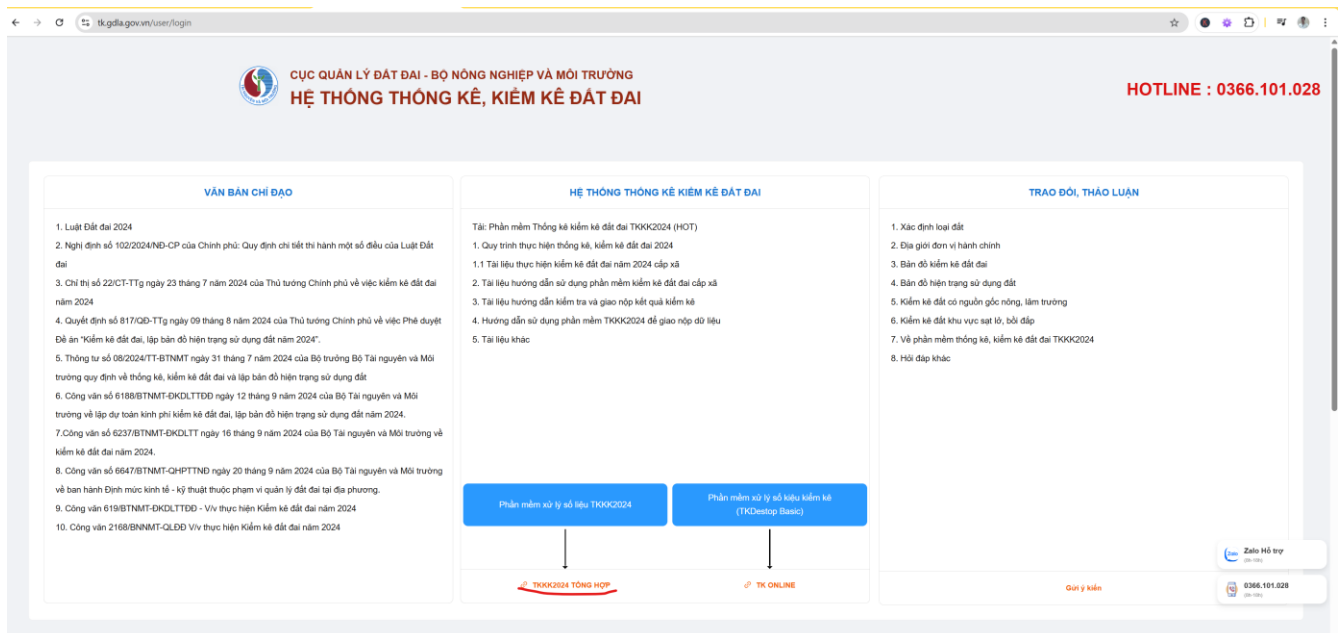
tk.gdla.gov.vn/user/login

CỤC QUẢN LÝ ĐẤT ĐAI - BỘ NÔNG NGHIỆP VÀ MÔI TRƯỜNG
HỆ THỐNG THỐNG KÊ, KIỂM KÊ ĐẤT ĐAI

HOTLINE : 0366.101.028

VĂN BẢN CHỈ ĐẠO

1. Luật Đất đai 2024
2. Nghị định số 102/2024/NĐ-CP của Chính phủ: Quy định chi tiết thi hành một số điều của Luật Đất đai
3. Chỉ thị số 22/CT-TTg ngày 23 tháng 7 năm 2024 của Thủ tướng Chính phủ về việc kiểm kê đất đai năm 2024
4. Quyết định số 817/QĐ-TTg ngày 09 tháng 8 năm 2024 của Thủ tướng Chính phủ về việc Phê duyệt Đề án "Kiểm kê đất đai, lập bản đồ hiện trạng sử dụng đất năm 2024".
5. Thông tư số 08/2024/TT-BTNMT ngày 31 tháng 7 năm 2024 của Bộ trưởng Bộ Tài nguyên và Môi trường quy định về thống kê, kiểm kê đất đai và lập bản đồ hiện trạng sử dụng đất
6. Công văn số 6188/BTNMT-ĐKDLTTĐĐ ngày 12 tháng 9 năm 2024 của Bộ Tài nguyên và Môi trường về lập dự toán kinh phí kiểm kê đất đai, lập bản đồ hiện trạng sử dụng đất năm 2024.
7.Công văn số 6237/BTNMT-ĐKDLTT ngày 16 tháng 9 năm 2024 của Bộ Tài nguyên và Môi trường về kiểm kê đất đai năm 2024.
8. Công văn số 6647/BTNMT-QHPTTNĐ ngày 20 tháng 9 năm 2024 của Bộ Tài nguyên và Môi trường về ban hành Định mức kinh tế - kỹ thuật thuộc phạm vi quản lý đất đai tại địa phương.
9. Công văn 619/BTNMT-ĐKDLTTĐĐ - V/v thực hiện Kiểm kê đất đai năm 2024
10. Công văn 2168/BNNMT-QLĐĐ V/v thực hiện Kiểm kê đất đai năm 2024

HỆ THỐNG THỐNG KÊ KIỂM KÊ ĐẤT ĐAI

Tải: Phần mềm Thống kê kiểm kê đất đai TKKK2024 (HOT)
1. Quy trình thực hiện thống kê, kiểm kê đất đai 2024
1.1 Tài liệu thực hiện kiểm kê đất đai năm 2024 cấp xã
2. Tài liệu hướng dẫn sử dụng phần mềm kiểm kê đất đai cấp xã
3. Tài liệu hướng dẫn kiểm tra và giao nộp kết quả kiểm kê
4. Hướng dẫn sử dụng phần mềm TKKK2024 để giao nộp dữ liệu
5. Tài liệu khác

Phần mềm xử lý số liệu TKKK2024
Phần mềm xử lý số liệu kiểm kê (TKDestop Basic)

TKKK2024 TỔNG HỢP
TK ONLINE

TRAO ĐỔI, THẢO LUẬN

1. Xác định loại đất
2. Địa giới đơn vị hành chính
3. Bản đồ kiểm kê đất đai
4. Bản đồ hiện trạng sử dụng đất
5. Kiểm kê đất có nguồn gốc nông, lâm trường
6. Kiểm kê đất khu vực sạt lở, bồi đắp
7. Về phần mềm thống kê, kiểm kê đất đai TKKK2024
8. Hỏi đáp khác

Gửi ý kiến

Zalo Hỗ trợ
(8h-16h)
0366.101.028
(8h-16h)